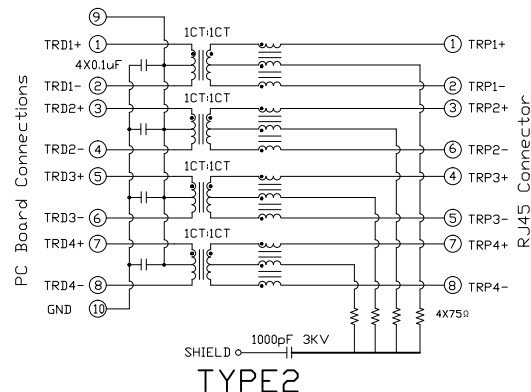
PC Board Connections

⑨
TRD1+ ①
4X0.1uF
TRD1- ②
TRD2+ ③
TRD2- ④
TRD3+ ⑤
TRD3- ⑥
TRD4+ ⑦
TRD4- ⑧
GND ⑩

1CT:1CT
1CT:1CT
1CT:1CT
1CT:1CT

① TRP1+
② TRP1-
③ TRP2+
⑥ TRP2-
④ TRP3+
⑤ TRP3-
⑦ TRP4+
⑧ TRP4-

4X75Ω
1000pF 3KV
SHIELD

RJ45 Connector

TYPE2